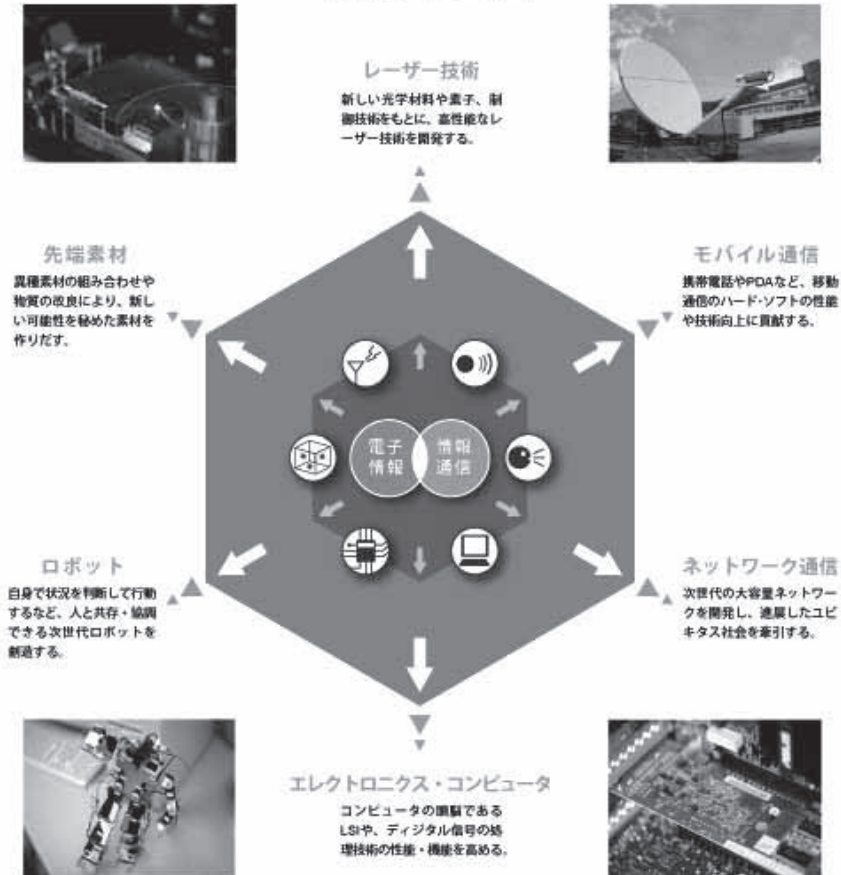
レーザー技術

新しい光学材料や素子、制御技術をもとに、高性能なレーザー技術を開発する。

先端素材

異種素材の組み合わせや物質の改良により、新しい可能性を秘めた素材を作りだす。

モバイル通信

携帯電話やPDAなど、移動通信のハード・ソフトの性能や技術向上に貢献する。

電子情報

情報通信

ロボット

自身で状況を判断して行動するなど、人と共存・協調できる次世代ロボットを創造する。

ネットワーク通信

次世代の大容量ネットワークを開発し、進展したユビキタス社会を牽引する。

エレクトロニクス・コンピュータ

コンピュータの頭脳であるLSIや、ディジタル信号の処理技術の性能・機能を高める。